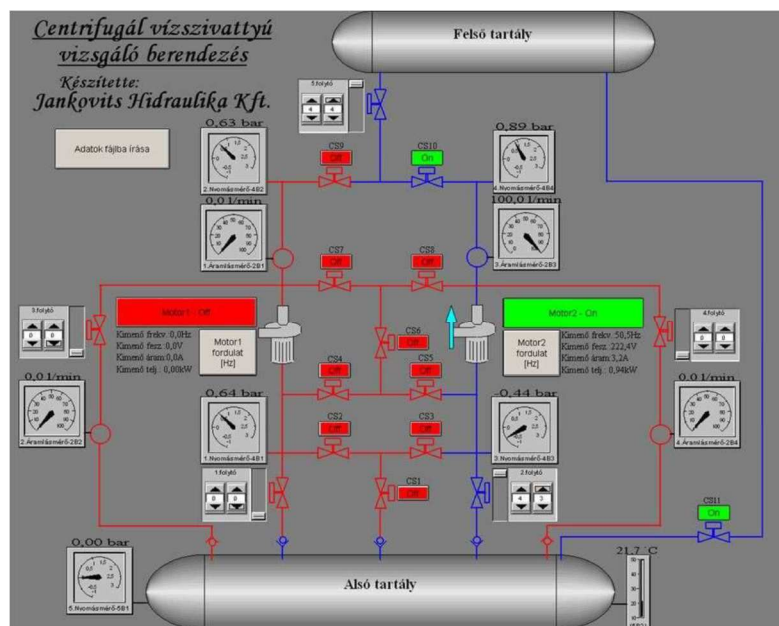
Centrifugál vízszivattyú vizsgáló berendezés

Készítette:
Jankovits Hidraulika Kft.

Felső tartály

5.fojtó
4
4

Adatok fájlba írása

0,63 bar
2.Nyomásmérő-4B2

CS9
Off

CS10
On

0,89 bar
4.Nyomásmérő-4B4

0,0 l/min
1.Áramlásmérő-2B1

100,0 l/min
3.Áramlásmérő-2B3

CS7
Off

CS8
Off

3.fojtó
0
0

Motor1 - Off

Motor2 - On

4.fojtó
0
0

Kimenő frekv.: 0,0Hz
Kimenő fesz.: 0,0V
Kimenő áram: 0,0A
Kimenő telj.: 0,00kW

Motor1 fordulat [Hz]

CS6
Off

Motor2 fordulat [Hz]

Kimenő frekv.: 50,5Hz
Kimenő fesz.: 222,4V
Kimenő áram: 3,2A
Kimenő telj.: 0,94kW

0,0 l/min
2.Áramlásmérő-2B2

CS4
Off

CS5
Off

0,0 l/min
4.Áramlásmérő-2B4

0,64 bar
1.Nyomásmérő-4B1

0,44 bar
3.Nyomásmérő-4B3

CS2
Off

CS3
Off

1.fojtó
0
0

CS1
Off

2.fojtó
4
3

CS11
On

0,00 bar
5.Nyomásmérő-5B1

21,7 C

Alsó tartály